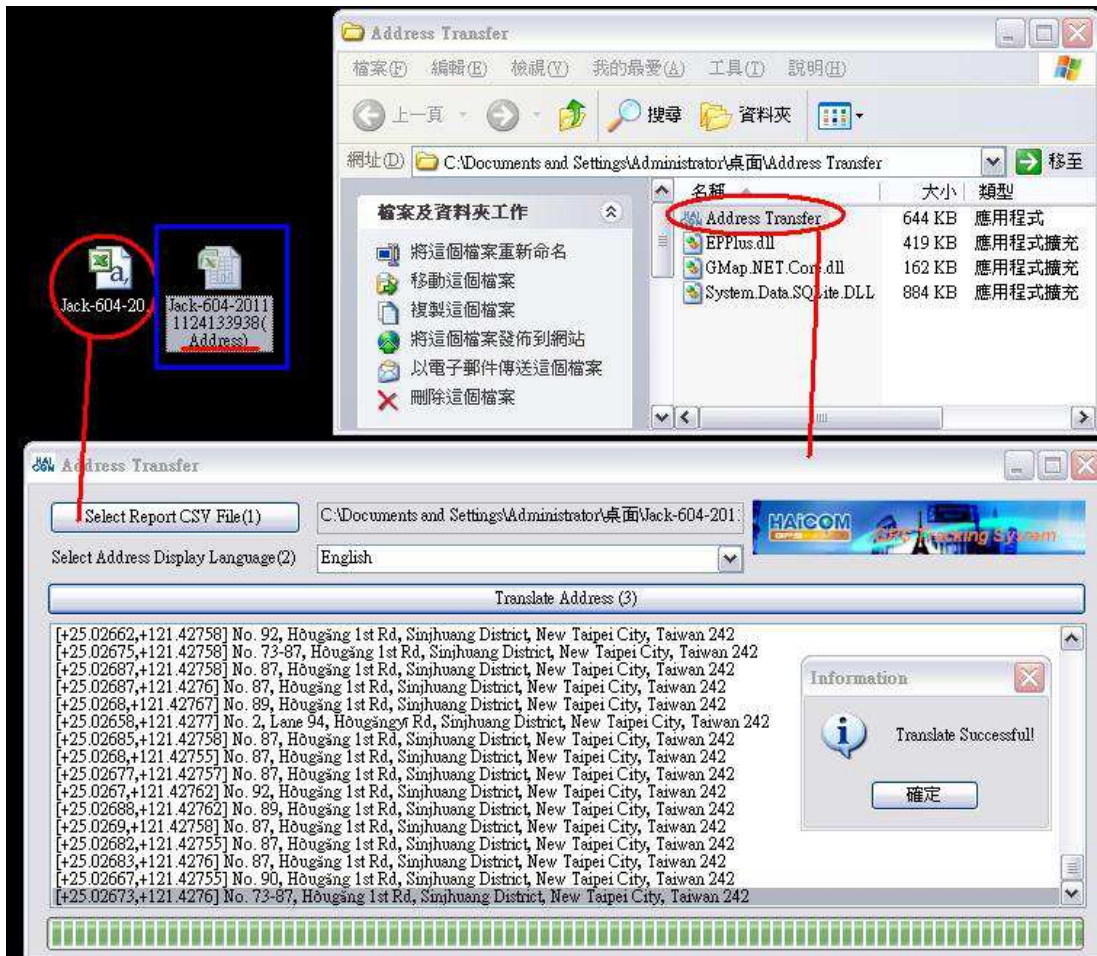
Address Transfer

檔案(F) 編輯(E) 檢視(V) 我的最愛(A) 工具(T) 說明(H)

上一頁 搜尋 資料夾

網址(D) C:\Documents and Settings\Administrator\桌面\Address Transfer 移至

檔案及資料夾工作

將這個檔案重新命名
移動這個檔案
複製這個檔案
將這個檔案發佈到網站
以電子郵件傳送這個檔案
刪除這個檔案

| 名稱 | 大小 | 類型 |
|---|---|---|
| Address Transfer | 644 KB | 應用程式 |
| EPPlus.dll | 419 KB | 應用程式擴充 |
| GMap.NET.Core.dll | 162 KB | 應用程式擴充 |
| System.Data.SQLite.DLL | 884 KB | 應用程式擴充 |

Jack-604-20

Jack-604-2011 1124133938( Address)

Address Transfer

Select Report CSV File(1)
C:\Documents and Settings\Administrator\桌面\Jack-604-201
HAiCOM GPS Tracking System
Select Address Display Language(2)
English
Translate Address (3)

[+25.02662,+121.42758] No. 92, Hòugǎng 1st Rd, Sinjhuang District, New Taipei City, Taiwan 242
[+25.02675,+121.42758] No. 73-87, Hòugǎng 1st Rd, Sinjhuang District, New Taipei City, Taiwan 242
[+25.02687,+121.42758] No. 87, Hòugǎng 1st Rd, Sinjhuang District, New Taipei City, Taiwan 242
[+25.02687,+121.4276] No. 87, Hòugǎng 1st Rd, Sinjhuang District, New Taipei City, Taiwan 242
[+25.0268,+121.42767] No. 89, Hòugǎng 1st Rd, Sinjhuang District, New Taipei City, Taiwan 242
[+25.02658,+121.4277] No. 2, Lane 94, Hòugǎng1st Rd, Sinjhuang District, New Taipei City, Taiwan 242
[+25.02685,+121.42758] No. 87, Hòugǎng 1st Rd, Sinjhuang District, New Taipei City, Taiwan 242
[+25.0268,+121.42755] No. 87, Hòugǎng 1st Rd, Sinjhuang District, New Taipei City, Taiwan 242
[+25.02677,+121.42757] No. 87, Hòugǎng 1st Rd, Sinjhuang District, New Taipei City, Taiwan 242
[+25.0267,+121.42762] No. 92, Hòugǎng 1st Rd, Sinjhuang District, New Taipei City, Taiwan 242
[+25.02688,+121.42762] No. 89, Hòugǎng 1st Rd, Sinjhuang District, New Taipei City, Taiwan 242
[+25.0269,+121.42758] No. 87, Hòugǎng 1st Rd, Sinjhuang District, New Taipei City, Taiwan 242
[+25.02682,+121.42755] No. 87, Hòugǎng 1st Rd, Sinjhuang District, New Taipei City, Taiwan 242
[+25.02683,+121.4276] No. 87, Hòugǎng 1st Rd, Sinjhuang District, New Taipei City, Taiwan 242
[+25.02667,+121.42755] No. 90, Hòugǎng 1st Rd, Sinjhuang District, New Taipei City, Taiwan 242
[+25.02673,+121.4276] No. 73-87, Hòugǎng 1st Rd, Sinjhuang District, New Taipei City, Taiwan 242

Information
Translate Successful!
確定